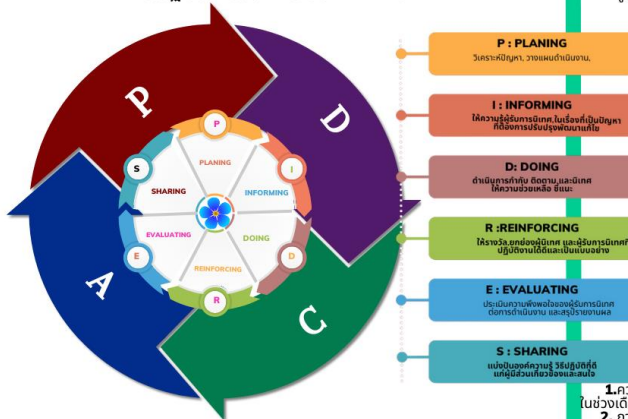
P
D
C
A

P
I
D
R
E
S

PLANING
INFORMING
DOING
REINFORCING
EVALUATING
SHARING

P : PLANING
วิเคราะห์ปัญหา, วางแผนดำเนินงาน,

I : INFORMING
ให้ความรู้ผู้รับการนิเทศ ในเรื่องที่เป็นปัญหา ที่ต้องการปรับปรุงพัฒนาแก้ไข

D: DOING
ดำเนินการกำกับ ติดตาม และนิเทศ ให้ความช่วยเหลือ อื่นๆ

R :REINFORCING
ให้รางวัล ยกย่องผู้นิเทศ และผู้รับการนิเทศที่ปฏิบัติงานได้ดีและเป็นแบบอย่าง

E : EVALUATING
ประเมินความพึงพอใจของผู้รับการนิเทศ ต่อการดำเนินงาน และสรุปรายงานผล

S : SHARING
แบ่งปันองค์ความรู้ วิธีปฏิบัติที่ดี แก่ผู้มีส่วนเกี่ยวข้องและสนใจ

1.ค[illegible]
ในช่วงเดี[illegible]
2. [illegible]